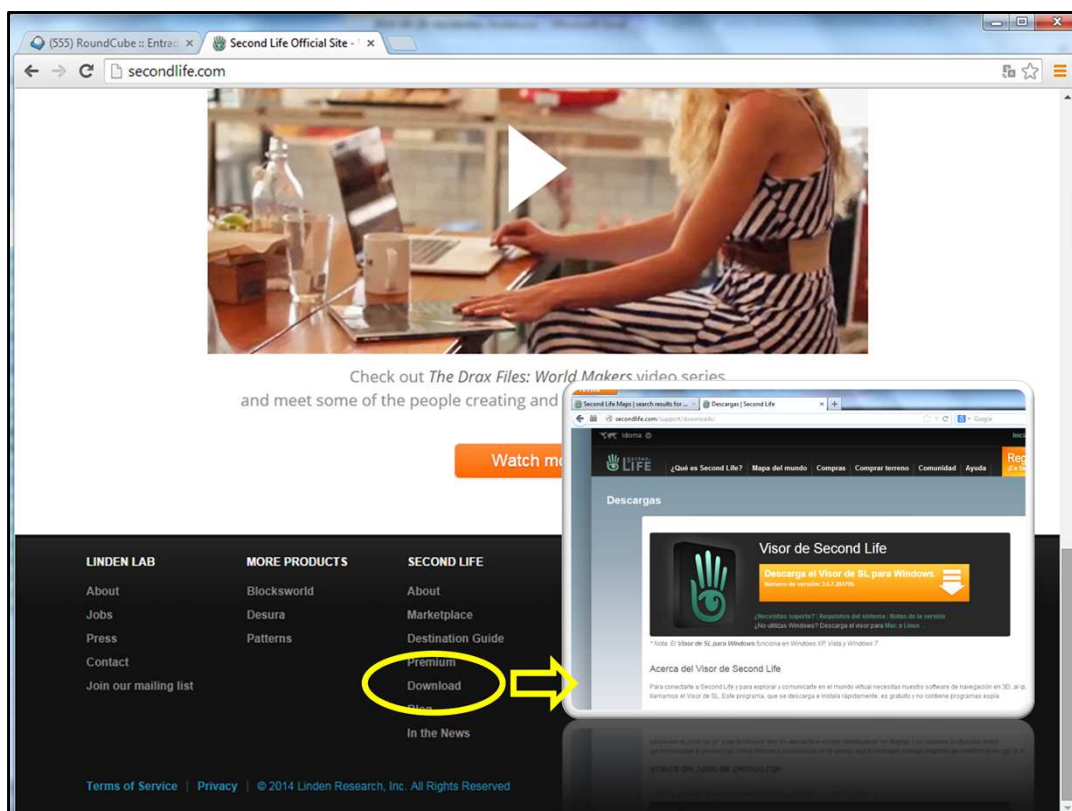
(555) RoundCube :: Entrad ×
Second Life Official Site - ×

secondlife.com

Check out The Drax Files: World Makers video series and meet some of the people creating and

Watch m

LINDEN LAB
About
Jobs
Press
Contact
Join our mailing list

MORE PRODUCTS
Blocksworld
Desura
Patterns

SECOND LIFE
About
Marketplace
Destination Guide
Premium
Download
Blog
In the News

Terms of Service | Privacy | © 2014 Linden Research, Inc. All Rights Reserved

Second Life Maps | search results for ... ×
Descargas | Second Life ×
secondlife.com/support/downloads/
Google
Idioma
Inici
LIFE
¿Qué es Second Life?
Mapa del mundo
Compras
Comprar terreno
Comunidad
Ayuda
Reg
Descargas
Visor de Second Life
Descarga el Visor de SL para Windows
Número de versión: 3.6.7.284798
¿Necesitas soporte? | Requisitos del sistema | Notas de la versión
¿No utilizas Windows? Descarga el visor para Mac o Linux
* Nota: El Visor de SL para Windows funciona en Windows XP, Vista y Windows 7
Acerca del Visor de Second Life
Para conectarte a Second Life y para explorar y comunicarte en el mundo virtual necesitas nuestro software de navegación en 3D, al q llamamos el Visor de SL. Este programa, que se descarga e instala rápidamente, es gratuito y no contiene programas espía